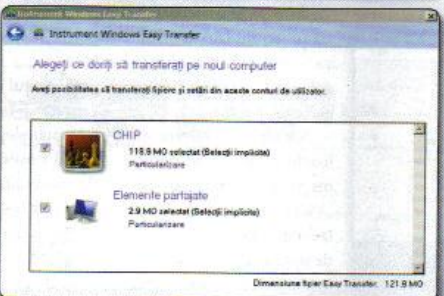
Instrument Windows Easy Transfer

Instrument Windows Easy Transfer

Alegeți ce doriți să transferați pe noul computer

Aveți posibilitatea să transferați fișiere și setări din aceste conturi de utilizator:

CHIP
119.9 MO selectat (Selecții implicite)
Particularizare

Elemente partajate
2.9 MO selectat (Selecții implicite)
Particularizare

Dimensiune fișier Easy Transfer: 121.9 MO